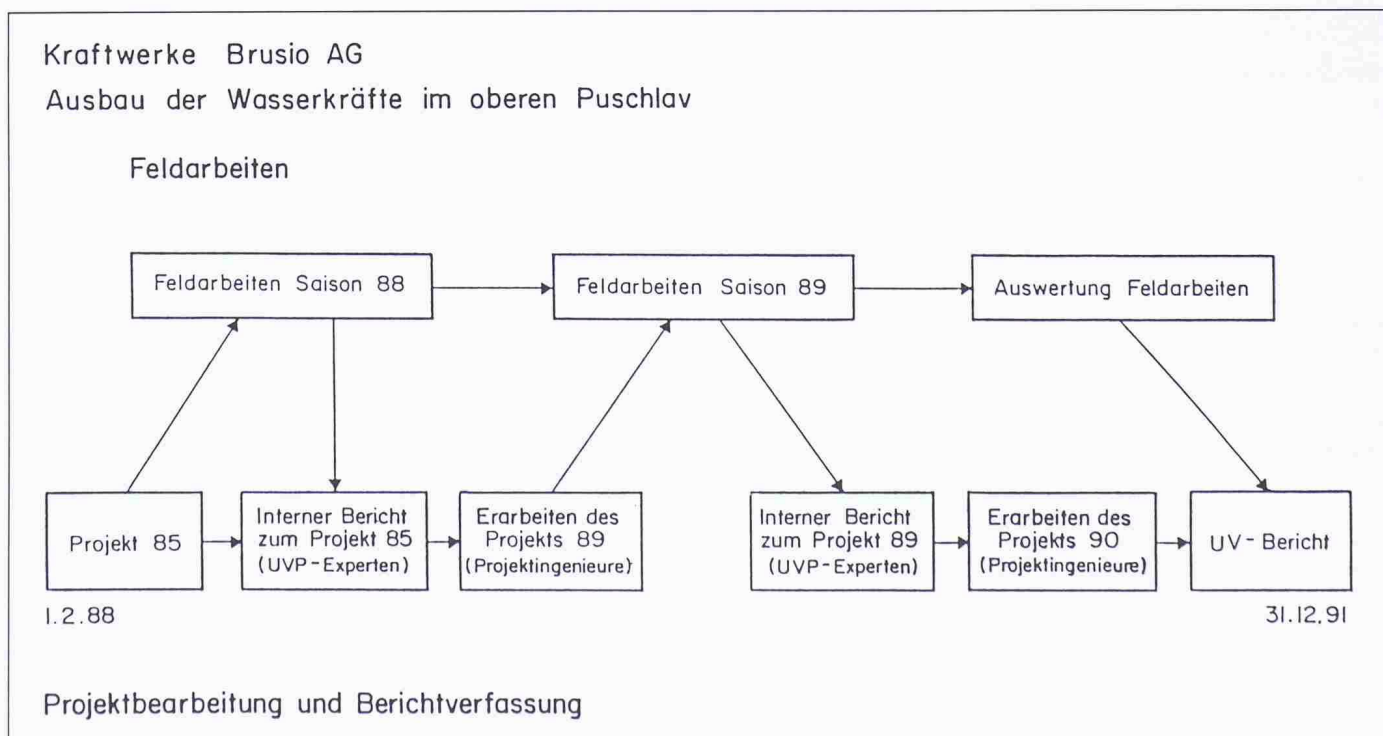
Kraftwerke Brusio AG
Ausbau der Wasserkräfte im oberen Puschlav

Feldarbeiten

Feldarbeiten Saison 88

Feldarbeiten Saison 89

Auswertung Feldarbeiten

Projekt 85

Interner Bericht zum Projekt 85 (UVP-Experten)

Erarbeiten des Projekts 89 (Projektingenieure)

Interner Bericht zum Projekt 89 (UVP-Experten)

Erarbeiten des Projekts 90 (Projektingenieure)

UV-Bericht

1.2.88

31.12.91

Projektbearbeitung und Berichtverfassung